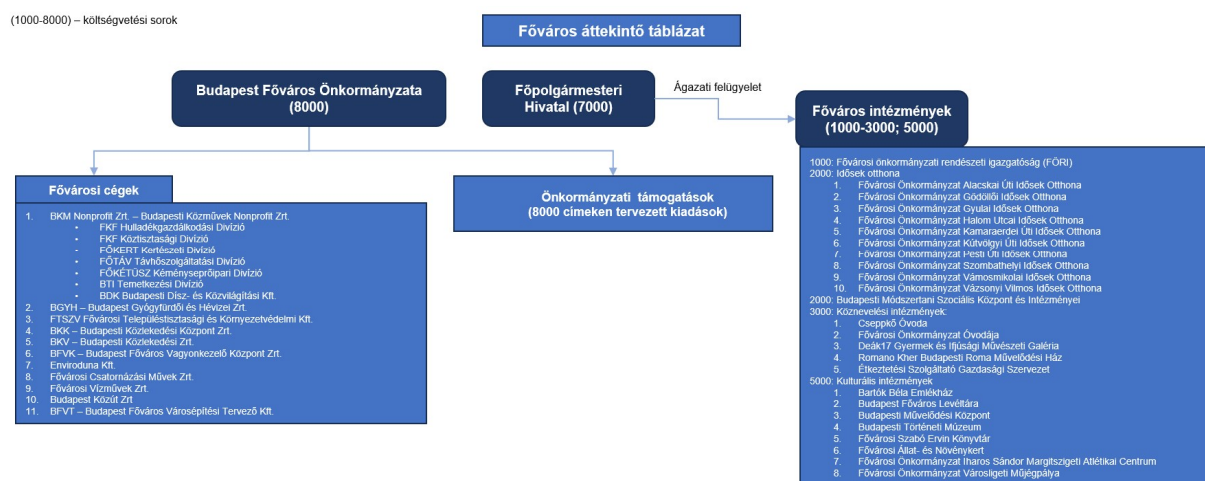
(1000-8000) – költségvetési sorok

Főváros áttekintő táblázat

Budapest Főváros Önkormányzata (8000)

Főpolgármesteri Hivatal (7000)

Ágazati felügyelet

Főváros intézmények (1000-3000; 5000)

Fővárosi cégek

1. BKM Nonprofit Zrt. – Budapesti Közművek Nonprofit Zrt.
• FKF Hulladékgazdálkodási Divízió
• FKF Köztisztasági Divízió
• FŐKERT Kertészeti Divízió
• FŐTÁV Távhőszolgáltatási Divízió
• FŐKÉTÜSZ Kéményseprőipari Divízió
• BTI Temetkezési Divízió
• BDK Budapesti Dísz- és Közvilágítási Kft.
2. BGYH – Budapest Gyógyfürdői és Hévizei Zrt.
3. FTSZV Fővárosi Településtisztasági és Környezetvédelmi Kft.
4. BKK – Budapesti Közlekedési Központ Zrt.
5. BKV – Budapesti Közlekedési Zrt.
6. BFVK – Budapest Főváros Vagyonkezelő Központ Zrt.
7. Enviroduna Kft.
8. Fővárosi Csatornázási Művek Zrt.
9. Fővárosi Vízművek Zrt.
10. Budapest Közút Zrt
11. BFVT – Budapest Főváros Városépítési Tervező Kft.

Önkormányzati támogatások (8000 címeken tervezett kiadások)

1000: Fővárosi önkormányzati rendészeti igazgatóság (FÖRI)
2000: Idősek otthona
1. Fővárosi Önkormányzat Alacskai Úti Idősek Otthona
2. Fővárosi Önkormányzat Gödöllői Idősek Otthona
3. Fővárosi Önkormányzat Gyulai Idősek Otthona
4. Fővárosi Önkormányzat Halom Utcai Idősek Otthona
5. Fővárosi Önkormányzat Kamaraerdei Úti Idősek Otthona
6. Fővárosi Önkormányzat Kútvölgyi Úti Idősek Otthona
7. Fővárosi Önkormányzat Pesti Úti Idősek Otthona
8. Fővárosi Önkormányzat Szombathelyi Idősek Otthona
9. Fővárosi Önkormányzat Vámosmikolai Idősek Otthona
10. Fővárosi Önkormányzat Vázsonyi Vilmos Idősek Otthona
2000: Budapesti Módszertani Szociális Központ és Intézményei
3000: Köznevelési intézmények:
1. Cseppkő Óvoda
2. Fővárosi Önkormányzat Óvodája
3. Deák17 Gyermek és Ifjúsági Művészeti Galéria
4. Romano Kher Budapesti Roma Művelődési Ház
5. Étkeztetési Szolgáltató Gazdasági Szervezet
5000: Kulturális intézmények
1. Bartók Béla Emlékház
2. Budapest Főváros Levéltára
3. Budapesti Művelődési Központ
4. Budapesti Történeti Múzeum
5. Fővárosi Szabó Ervin Könyvtár
6. Fővárosi Állat- és Növénykert
7. Fővárosi Önkormányzat Iharos Sándor Margitszigeti Atlétikai Centrum
8. Fővárosi Önkormányzat Városligeti Műjégpálya